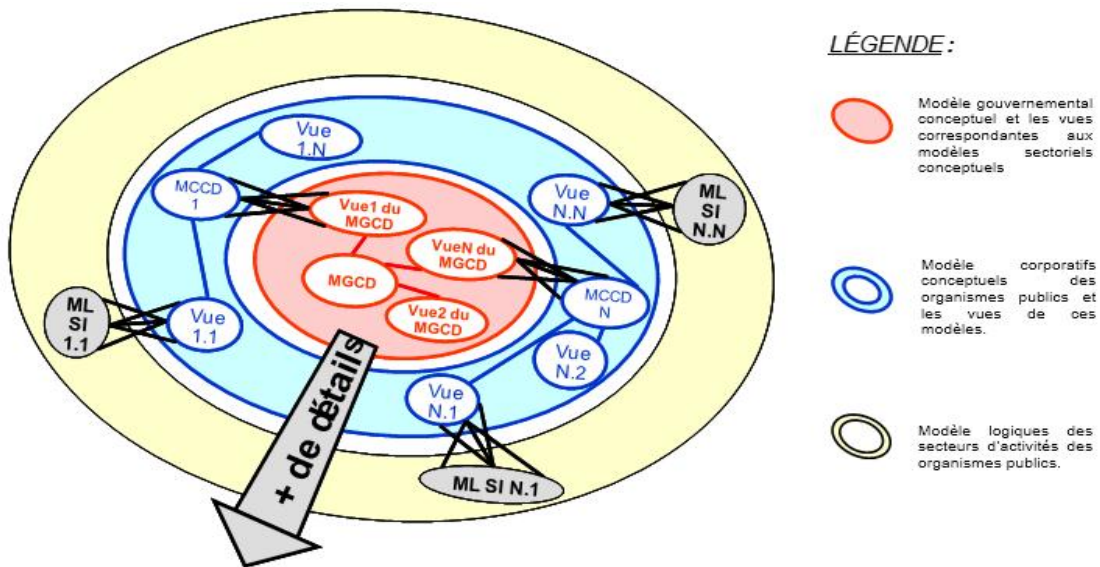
Vue 1.N

MCCD 1

Vue1 du MGCD

VueN du MGCD

MGCD

Vue2 du MGCD

Vue N.N

ML SI N.N

MCCD N

Vue N.2

Vue N.1

ML SI N.1

ML SI 1.1

Vue 1.1

+ de détails

LÉGENDE :

Modèle gouvernemental conceptuel et les vues correspondantes aux modèles sectoriels conceptuels

Modèle corporatifs conceptuels des organismes publics et les vues de ces modèles.

Modèle logiques des secteurs d'activités des organismes publics.